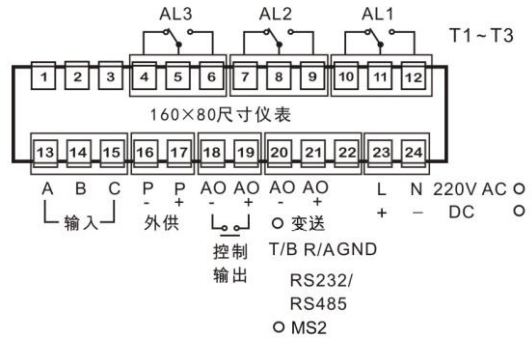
AL3 AL2 AL1 T1 ~ T3

1 2 3 4 5 6 7 8 9 10 11 12

160×80尺寸仪表

13 14 15 16 17 18 19 20 21 22 23 24

A B C
输入

P P
- +
外供

AO AO
- +
控制
输出

AO AO
- +
O 变送
T/B R/AGND
RS232/
RS485
O MS2

L N 220V AC O
+ – DC O